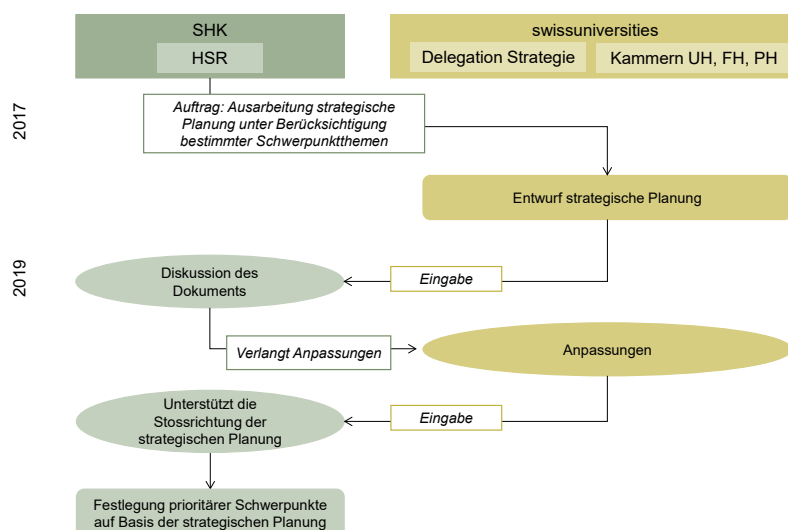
SHK

HSR

swissuniversities

Delegation Strategie

Kammern UH, FH, PH

2017

Auftrag: Ausarbeitung strategische Planung unter Berücksichtigung bestimmter Schwerpunktthemen

Entwurf strategische Planung

2019

Diskussion des Dokuments

Eingabe

Verlangt Anpassungen

Anpassungen

Unterstützt die Stossrichtung der strategischen Planung

Eingabe

Festlegung prioritärer Schwerpunkte auf Basis der strategischen Planung